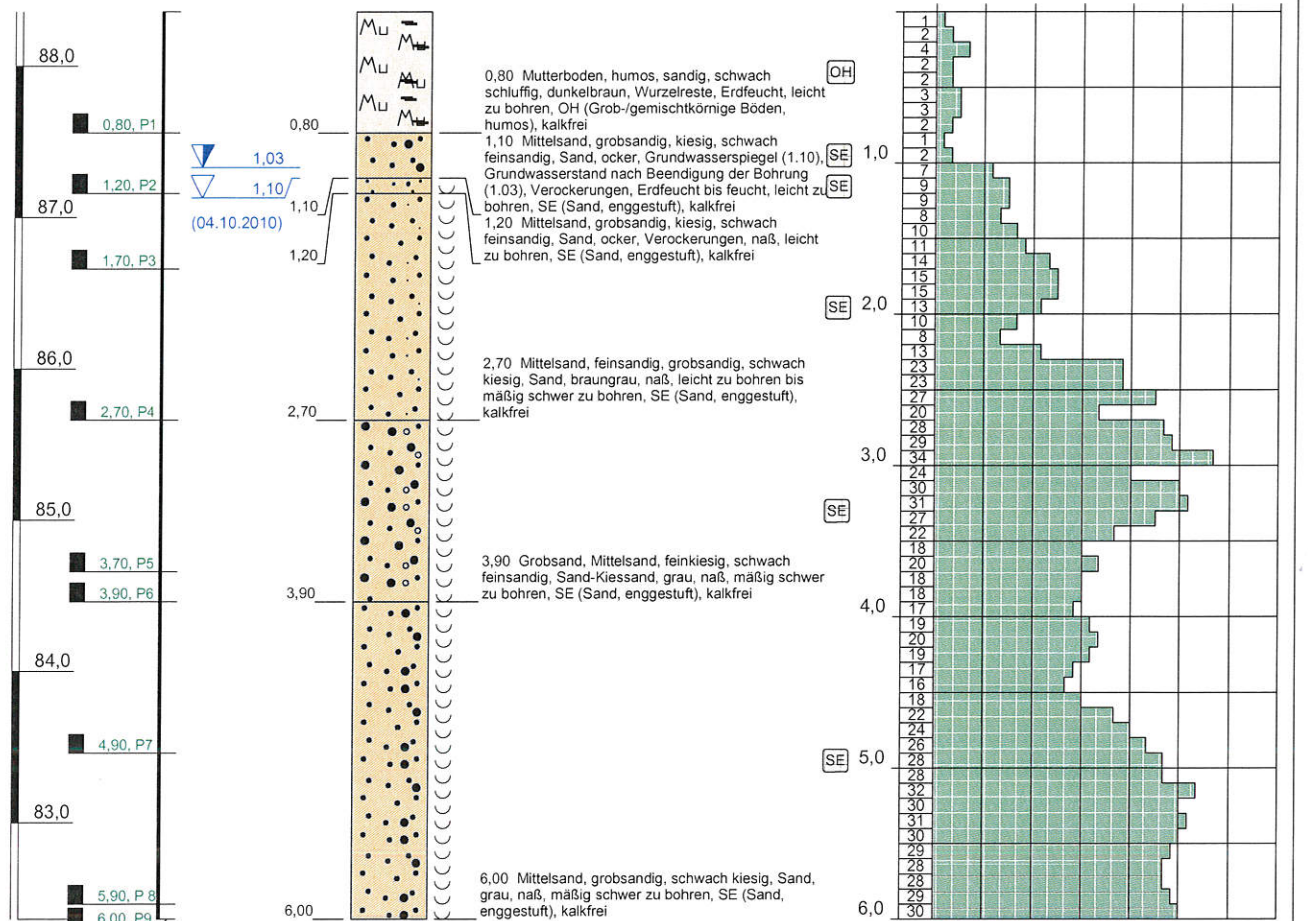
88,0

0,80, P1

1,20, P2

87,0

1,70, P3

86,0

2,70, P4

85,0

3,70, P5

3,90, P6

84,0

4,90, P7

83,0

5,90, P 8

6,00 P9

1,03

1,10

(04.10.2010)

0,80

1,10

1,20

2,70

3,90

6,00

0,80 Mutterboden, humos, sandig, schwach schluffig, dunkelbraun, Wurzelreste, Erdfeucht, leicht zu bohren, OH (Grob-/gemischtkörnige Böden, humos), kalkfrei

1,10 Mittelsand, grobsandig, kiesig, schwach feinsandig, Sand, ocker, Grundwasserspiegel (1.10), Grundwasserstand nach Beendigung der Bohrung (1.03), Verockerungen, Erdfeucht bis feucht, leicht zu bohren, SE (Sand, enggestuft), kalkfrei

1,20 Mittelsand, grobsandig, kiesig, schwach feinsandig, Sand, ocker, Verockerungen, naß, leicht zu bohren, SE (Sand, enggestuft), kalkfrei

2,70 Mittelsand, feinsandig, grobsandig, schwach kiesig, Sand, braungrau, naß, leicht zu bohren bis mäßig schwer zu bohren, SE (Sand, enggestuft), kalkfrei

3,90 Grobsand, Mittelsand, feinkiesig, schwach feinsandig, Sand-Kiessand, grau, naß, mäßig schwer zu bohren, SE (Sand, enggestuft), kalkfrei

6,00 Mittelsand, grobsandig, schwach kiesig, Sand, grau, naß, mäßig schwer zu bohren, SE (Sand, enggestuft), kalkfrei

OH
SE
SE
SE
SE
SE

1,0
2,0
3,0
4,0
5,0
6,0

1
2
4
2
2
3
3
2
1
2
7
9
9
8
10
11
14
15
15
13
10
8
13
23
23
27
20
28
29
34
24
30
31
27
22
18
20
18
18
17
19
20
19
17
16
18
22
24
26
28
28
32
30
31
30
29
28
28
29
30